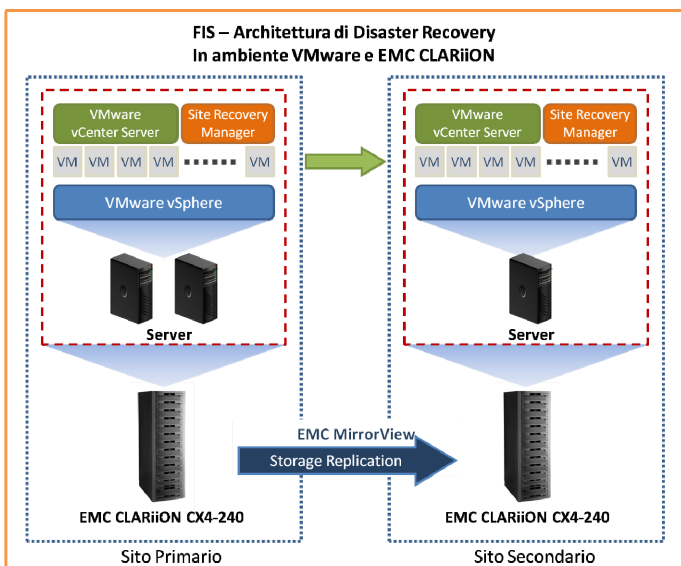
FIS – Architettura di Disaster Recovery
In ambiente VMware e EMC CLARiiON

VMware vCenter Server

Site Recovery Manager

VM VM VM VM ...... VM

VMware vSphere

Server

EMC CLARiiON CX4-240

Sito Primario

VMware vCenter Server

Site Recovery Manager

VM VM VM VM ...... VM

VMware vSphere

Server

EMC CLARiiON CX4-240

Sito Secondario

EMC MirrorView

Storage Replication